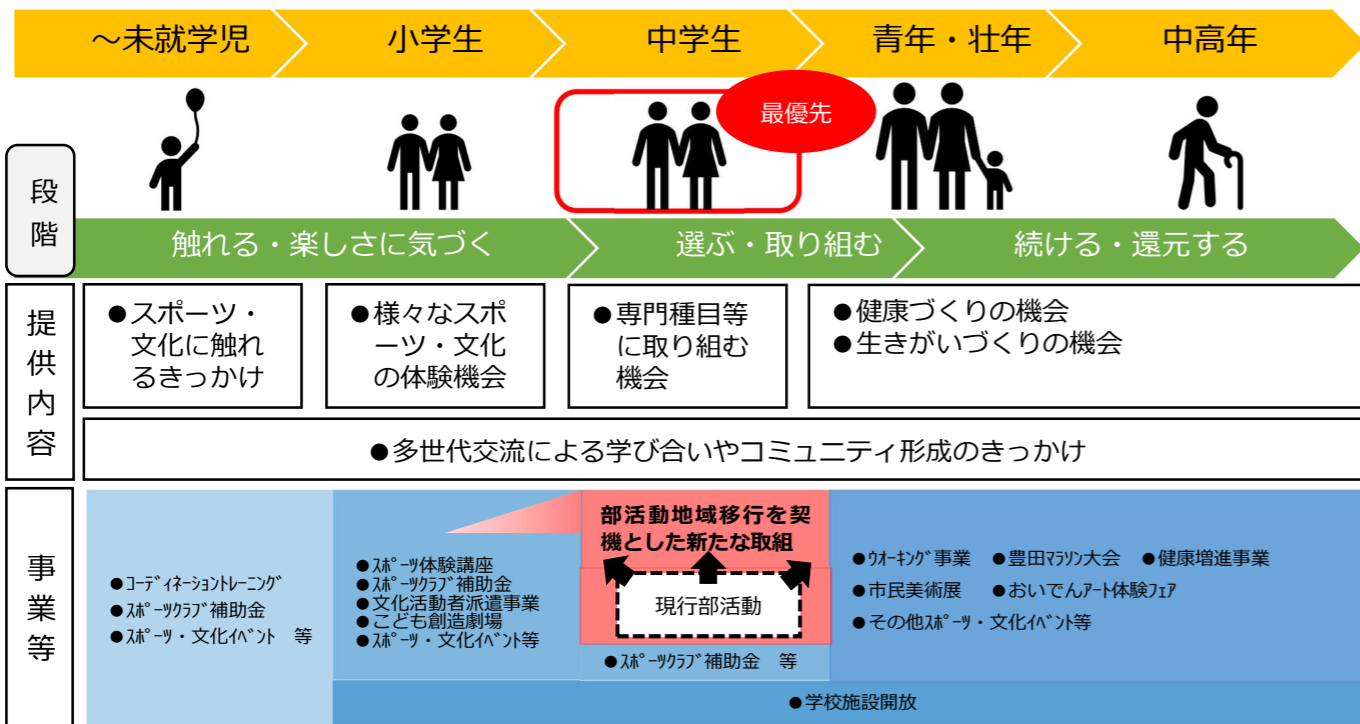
～未就学児　小学生　中学生　青年・壮年　中高年

最優先

段階

触れる・楽しさに気づく　選ぶ・取り組む　続ける・還元する

提供内容

●スポーツ・文化に触れるきっかけ

●様々なスポーツ・文化の体験機会

●専門種目等に取り組む機会

●健康づくりの機会
●生きがいづくりの機会

●多世代交流による学び合いやコミュニティ形成のきっかけ

事業等

●ｺｰﾃﾞｨﾈｰｼｮﾝﾄﾚｰﾆﾝｸﾞ
●ｽﾎﾟｰﾂｸﾗﾌﾞ補助金
●ｽﾎﾟｰﾂ・文化ｲﾍﾞﾝﾄ　等

●ｽﾎﾟｰﾂ体験講座
●ｽﾎﾟｰﾂｸﾗﾌﾞ補助金
●文化活動者派遣事業
●こども創造劇場
●ｽﾎﾟｰﾂ・文化ｲﾍﾞﾝﾄ等

部活動地域移行を契機とした新たな取組

現行部活動

●ｽﾎﾟｰﾂｸﾗﾌﾞ補助金　等

●ｳｵｰｷﾝｸﾞ事業　●豊田ﾏﾗｿﾝ大会　●健康増進事業
●市民美術展　●おいでんｱｰﾄ体験ﾌｪｱ
●その他ｽﾎﾟｰﾂ・文化ｲﾍﾞﾝﾄ等

●学校施設開放